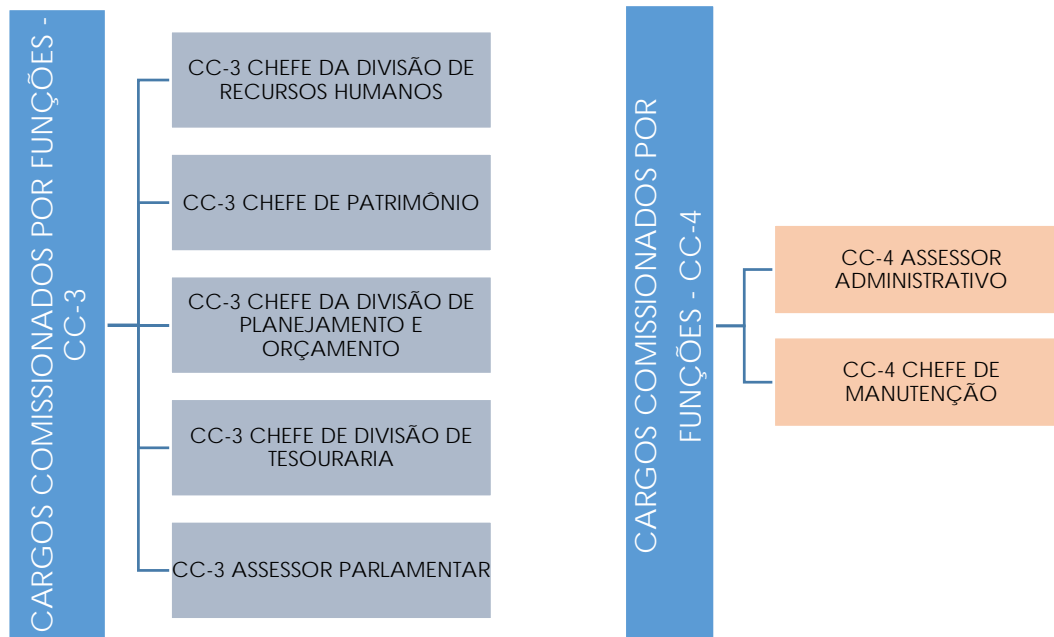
CARGOS COMISSIONADOS POR FUNÇÕES - CC-3

CC-3 CHEFE DA DIVISÃO DE RECURSOS HUMANOS

CC-3 CHEFE DE PATRIMÔNIO

CC-3 CHEFE DA DIVISÃO DE PLANEJAMENTO E ORÇAMENTO

CC-3 CHEFE DE DIVISÃO DE TESOURARIA

CC-3 ASSESSOR PARLAMENTAR

CARGOS COMISSIONADOS POR FUNÇÕES - CC-4

CC-4 ASSESSOR ADMINISTRATIVO

CC-4 CHEFE DE MANUTENÇÃO